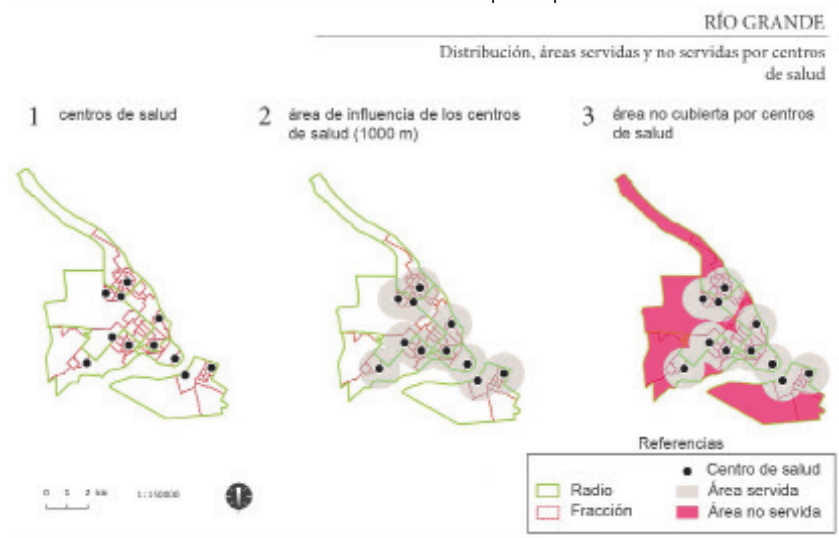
RÍO GRANDE

Distribución, áreas servidas y no servidas por centros de salud

1 centros de salud

2 área de influencia de los centros de salud (1000 m)

3 área no cubierta por centros de salud

Referencias

Radio

Fracción

Centro de salud

Área servida

Área no servida

0 1 2 km 1:150000